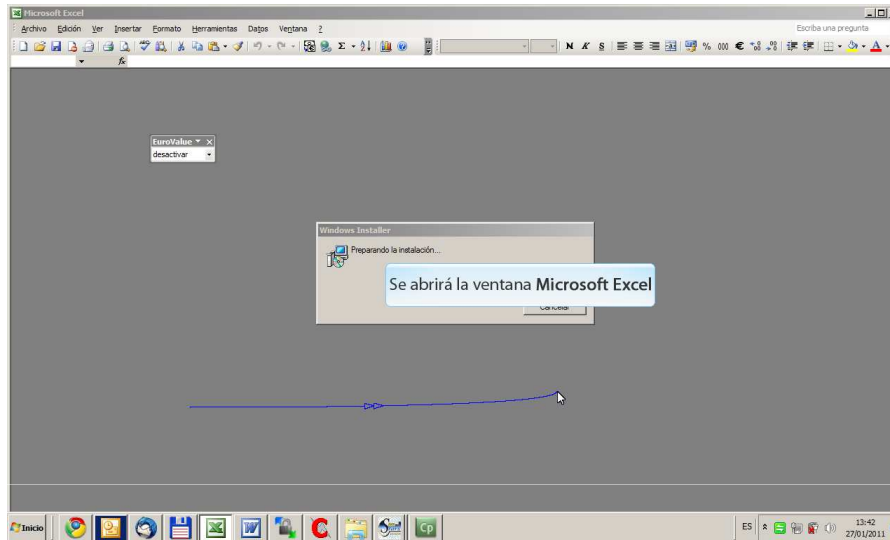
Microsoft Excel

Archivo Edición Ver Insertar Formato Herramientas Datos Ventana ?

Escriba una pregunta

N K S

$f_x$

EuroValue
desactivar

Windows Installer
Preparando la instalación...

Se abrirá la ventana **Microsoft Excel**

Cancelar

Inicio

ES

13:42
27/01/2011